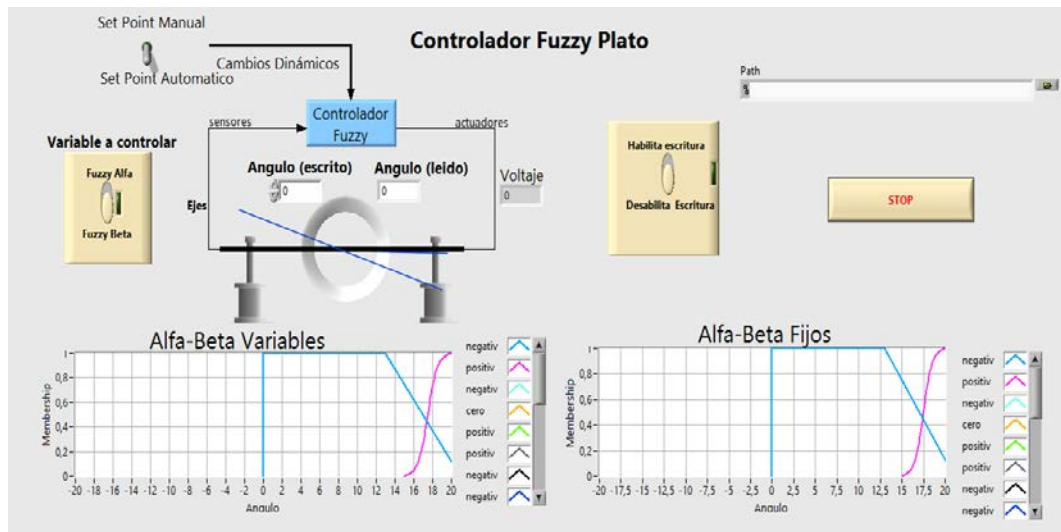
Set Point Manual

Set Point Automatico

Cambios Dinámicos

Controlador Fuzzy Plato

Path

Variable a controlar

Fuzzy Alfa

Fuzzy Beta

sensores

Controlador Fuzzy

actuadores

Angulo (escrito)

0

Angulo (leido)

0

Voltaje

0

Ejes

Habilita escritura

Desabilita Escritura

STOP

Alfa-Beta Variables

Membership

1
0,8
0,6
0,4
0,2
0

-20 -18 -16 -14 -12 -10 -8 -6 -4 -2 0 2 4 6 8 10 12 14 16 18 20

Angulo

negativ
positiv
negativ
cero
positiv
positiv
negativ
negativ

Alfa-Beta Fijos

Membership

1
0,8
0,6
0,4
0,2
0

-20 -17,5 -15 -12,5 -10 -7,5 -5 -2,5 0 2,5 5 7,5 10 12,5 15 17,5 20

Angulo

negativ
positiv
negativ
cero
positiv
positiv
negativ
negativ